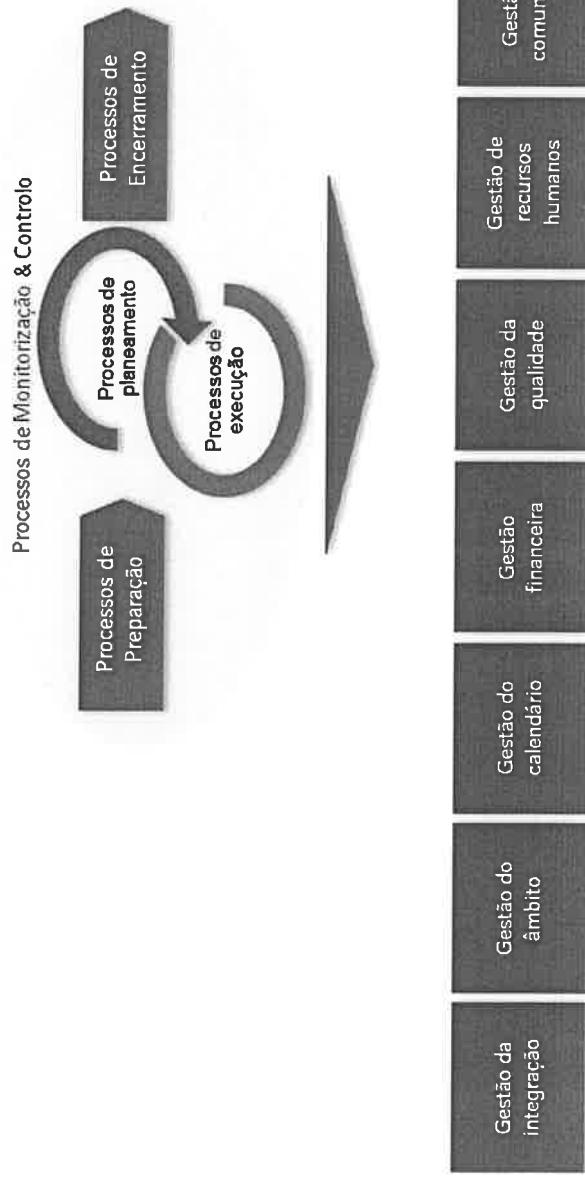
Processos de Monitorização & Controlo

Processos de Preparação

Processos de planeamento

Processos de execução

Processos de Encerramento

Gestão da integração

Gestão do âmbito

Gestão do calendário

Gestão financeira

Gestão da qualidade

Gestão de recursos humanos

Gestã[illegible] comun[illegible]